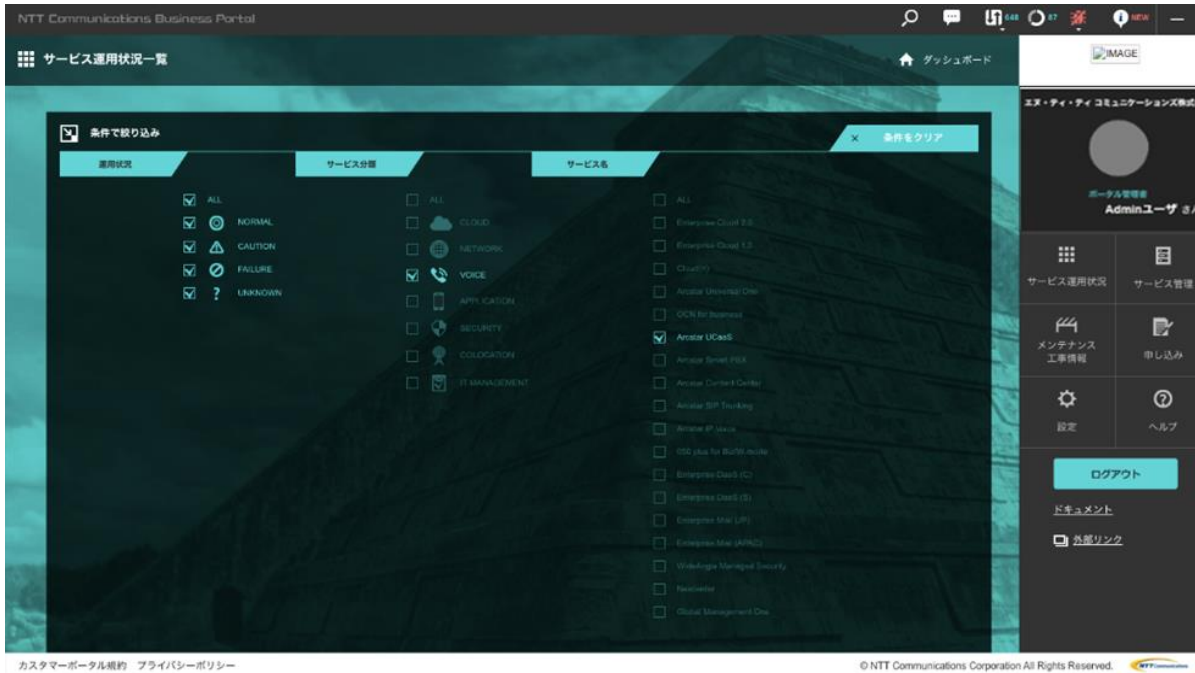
NTT Communications Business Portal

648 67 NEW

サービス運用状況一覧

ダッシュボード

IMAGE

条件で絞り込み

× 条件をクリア

運用状況

サービス分類

サービス名

ALL
NORMAL
CAUTION
FAILURE
?
UNKNOWN

ALL
CLOUD
NETWORK
VOICE
APPLICATION
SECURITY
COLOCATION
IT MANAGEMENT

ALL
Enterprise Cloud 2.0
Enterprise Cloud 1.0
Cloud(n)
Arcstar Universal One
OCN for Business
Arcstar UCaaS
Arcstar Smart PBX
Arcstar Contact Center
Arcstar SIP Trunking
Arcstar IP Voice
050 plus for Biz/M.mobile
Enterprise DaaS (C)
Enterprise DaaS (S)
Enterprise Mail (JP)
Enterprise Mail (APAC)
WideAngle Managed Security
Nexcenter
Global Management One

エヌ・ティ・ティ コミュニケーションズ株式

ポータル管理者
Adminユーザ さ

サービス運用状況

サービス管理

メンテナンス
工事情報

申し込み

設定

ヘルプ

ログアウト

ドキュメント

外部リンク

カスタマーポータル規約 プライバシーポリシー

© NTT Communications Corporation All Rights Reserved.

NTT Communications